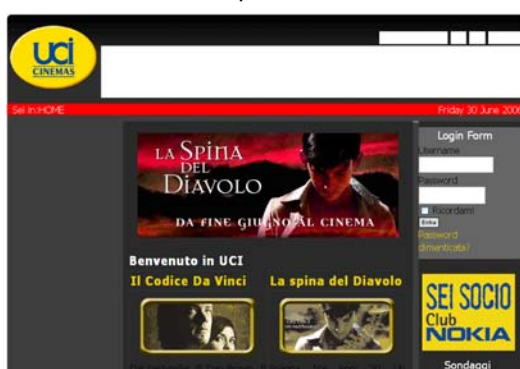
uci CINEMAS

Sei in:HOME

Friday 30 June 2006

LA SPINA DEL DIAVOLO

DA FINE GIUGNO AL CINEMA

Benvenuto in UCI

Il Codice Da Vinci

La spina del Diavolo

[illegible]

Login Form

Username

Password

Ricordami

Entra

Password dimenticata?

SEI SOCIO Club NOKIA

Sondaggi